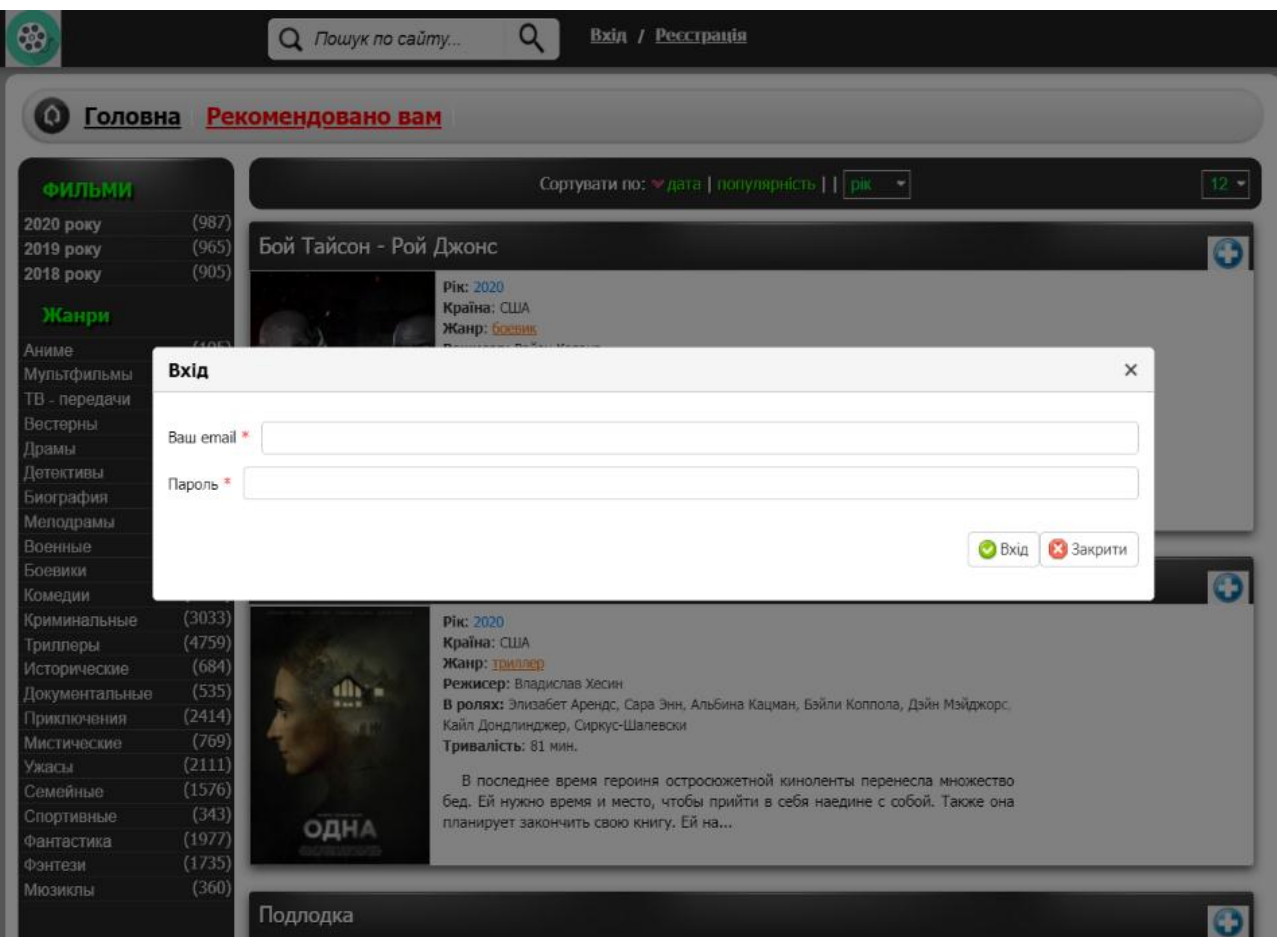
Пошук по сайту...

Вхід / Реєстрація

Головна Рекомендовано вам

ФІЛЬМИ
2020 року (987)
2019 року (965)
2018 року (905)

Жанри
Аниме
Мультфильмы
ТВ - передачи
Вестерны
Драмы
Детективы
Биография
Мелодрамы
Военные
Боевики
Комедии
Криминальные (3033)
Триллеры (4759)
Исторические (684)
Документальные (535)
Приключения (2414)
Мистические (769)
Ужасы (2111)
Семейные (1576)
Спортивные (343)
Фантастика (1977)
Фэнтези (1735)
Мюзиклы (360)

Сортувати по: дата | популярність | | рік

12

Бой Тайсон - Рой Джонс

Рік: 2020
Країна: США
Жанр: боевик

Вхід

Ваш email *

Пароль *

Вхід Закрити

Рік: 2020
Країна: США
Жанр: триллер
Режисер: Владислав Хесин
В ролях: Элизабет Арендс, Сара Энн, Альбина Кацман, Бэйли Коппола, Дэйн Мэйджорс, Кайл Дондлинджер, Сиркус-Шалевски
Тривалість: 81 мин.

В последнее время героиня остросюжетной киноленты перенесла множество бед. Ей нужно время и место, чтобы прийти в себя наедине с собой. Также она планирует закончить свою книгу. Ей на...

ОДНА

Подлодка